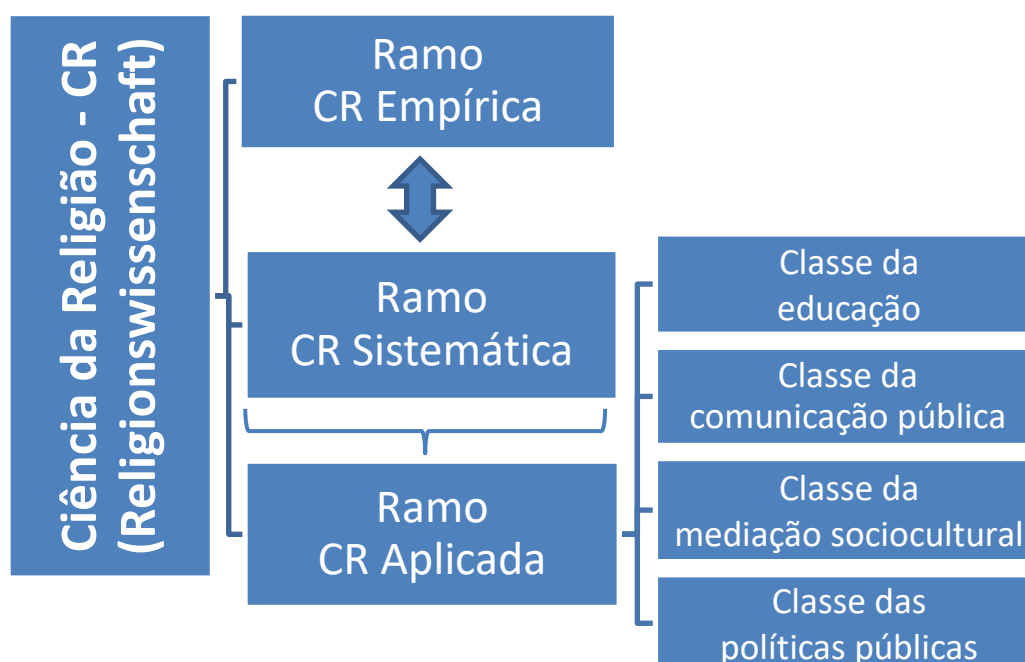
Ciência da Religião - CR (Religionswissenschaft)

Ramo CR Empírica

Ramo CR Sistemática

Ramo CR Aplicada

Classe da educação

Classe da comunicação pública

Classe da mediação sociocultural

Classe das políticas públicas